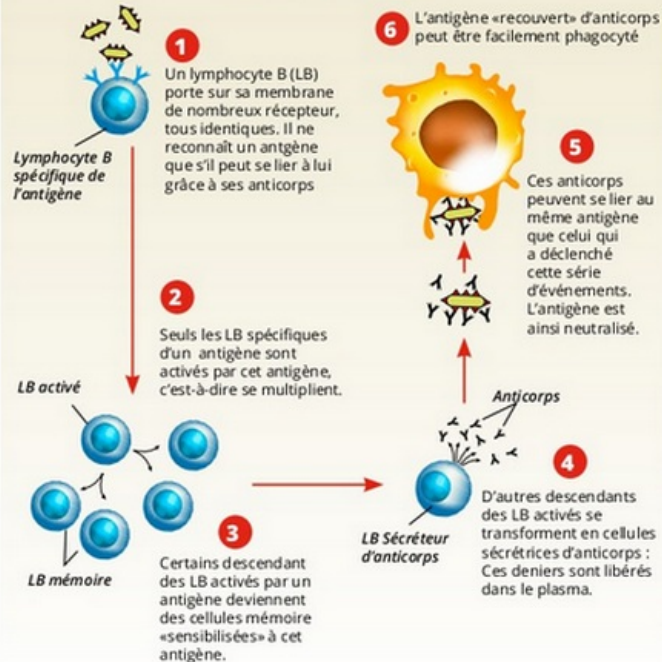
6

L'antigène «recouvert» d'anticorps peut être facilement phagocyté

1

Un lymphocyte B (LB) porte sur sa membrane de nombreux récepteur, tous identiques. Il ne reconnaît un antgène que s'il peut se lier à lui grâce à ses anticorps

Lymphocyte B spécifique de l'antigène

5

Ces anticorps peuvent se lier au même antigène que celui qui a déclenché cette série d'événements. L'antigène est ainsi neutralisé.

2

Seuls les LB spécifiques d'un antigène sont activés par cet antigène, c'est-à-dire se multiplient.

LB activé

Anticorps

4

D'autres descendants des LB activés se transforment en cellules sécrétrices d'anticorps : Ces deniers sont libérés dans le plasma.

LB Sécréteur d'anticorps

LB mémoire

3

Certains descendant des LB activés par un antigène deviennent des cellules mémoire «sensibilisées» à cet antigène.